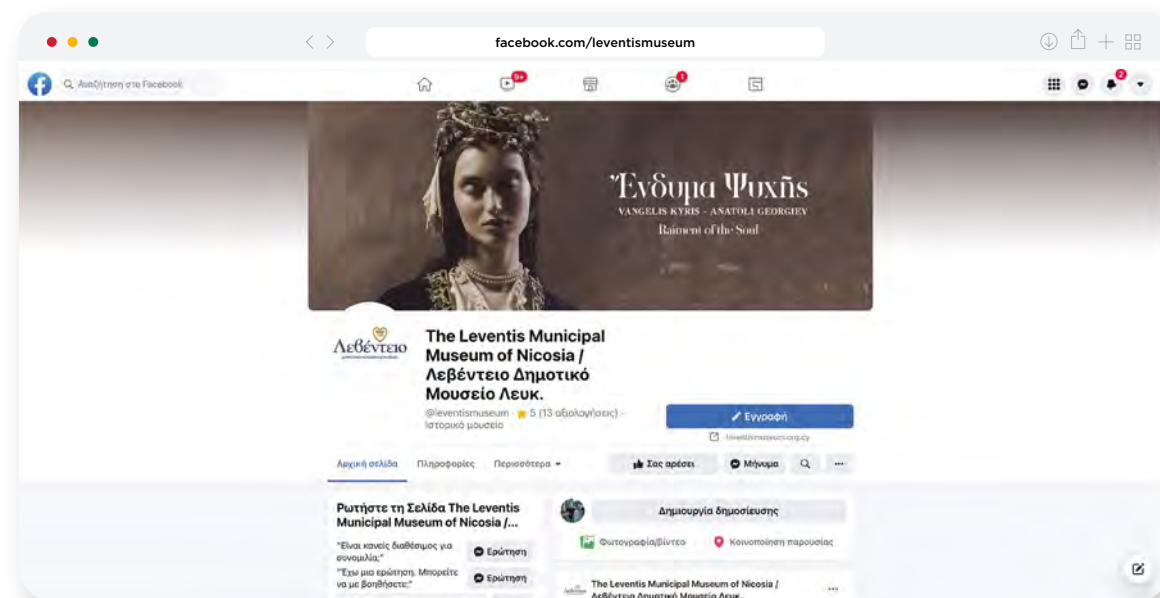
facebook.com/leventismuseum

Αναζήτηση στο Facebook

9+

1

2

Ἔνδυμα Ψυχῆς
VANGELIS KYRIS - ANATOLI GEORGIEV
Raiment of the Soul

Λεβέντειο

The Leventis Municipal Museum of Nicosia / Λεβέντειο Δημοτικό Μουσείο Λευκ.

@leventismuseum · ★ 5 (13 αξιολογήσεις) · Ιστορικό μουσείο

Εγγραφή

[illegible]

Αρχική σελίδα   Πληροφορίες   Περισσότερα ▾

Σας αρέσει   Μήνυμα

Ρωτήστε τη Σελίδα The Leventis Municipal Museum of Nicosia /...

"Είναι κανείς διαθέσιμος για συνομιλία;"   Ερώτηση

"Έχω μια ερώτηση. Μπορείτε να με βοηθήσετε;"   Ερώτηση

Δημιουργία δημοσίευσης

Φωτογραφία/βίντεο   Κοινοποίηση παρουσίας

The Leventis Municipal Museum of Nicosia / Λεβέντειο Δημοτικό Μουσείο Λευκ.